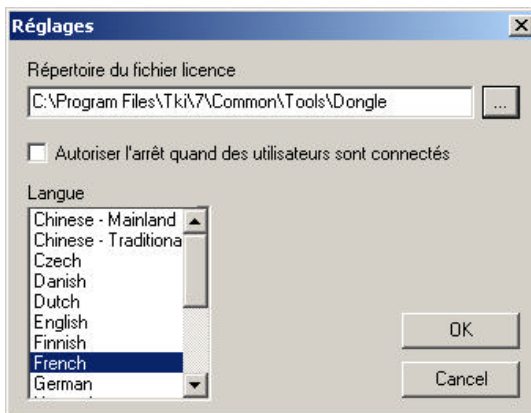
Réglages

×

Répertoire du fichier licence

C:\Program Files\Tki\7\Common\Tools\Dongle

...

Autoriser l'arrêt quand des utilisateurs sont connectés

Langue

Chinese - Mainland
Chinese - Traditiona
Czech
Danish
Dutch
English
Finnish
French
German

OK

Cancel